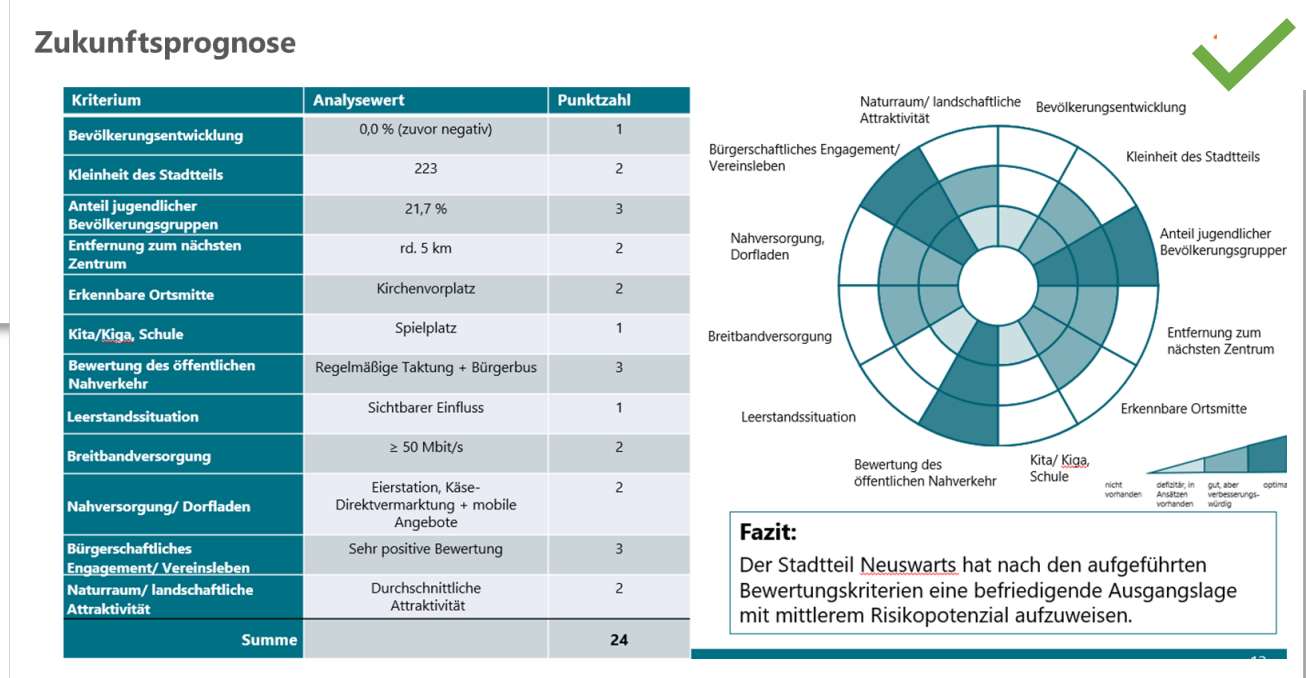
Zukunftsprognose

| Kriterium | Analysewert | Punktzahl |
|---|---|---|
| Bevölkerungsentwicklung | 0,0 % (zuvor negativ) | 1 |
| Kleinheit des Stadtteils | 223 | 2 |
| Anteil jugendlicher Bevölkerungsgruppen | 21,7 % | 3 |
| Entfernung zum nächsten Zentrum | rd. 5 km | 2 |
| Erkennbare Ortsmitte | Kirchenvorplatz | 2 |
| Kita/Kiga, Schule | Spielplatz | 1 |
| Bewertung des öffentlichen Nahverkehr | Regelmäßige Taktung + Bürgerbus | 3 |
| Leerstandssituation | Sichtbarer Einfluss | 1 |
| Breitbandversorgung | ≥ 50 Mbit/s | 2 |
| Nahversorgung/ Dorfladen | Eierstation, Käse-Direktvermarktung + mobile Angebote | 2 |
| Bürgerschaftliches Engagement/ Vereinsleben | Sehr positive Bewertung | 3 |
| Naturraum/ landschaftliche Attraktivität | Durchschnittliche Attraktivität | 2 |
| Summe | | 24 |

Naturraum/ landschaftliche Attraktivität
Bevölkerungsentwicklung
Bürgerschaftliches Engagement/ Vereinsleben
Kleinheit des Stadtteils
Anteil jugendlicher Bevölkerungsgruppen
Nahversorgung, Dorfladen
Breitbandversorgung
Entfernung zum nächsten Zentrum
Leerstandssituation
Erkennbare Ortsmitte
Bewertung des öffentlichen Nahverkehr
Kita/ Kiga, Schule

nicht vorhanden
defizitär, in Ansätzen vorhanden
gut, aber verbesserungswürdig
optima

Fazit:
Der Stadtteil Neuswarts hat nach den aufgeführten Bewertungskriterien eine befriedigende Ausgangslage mit mittlerem Risikopotenzial aufzuweisen.

12